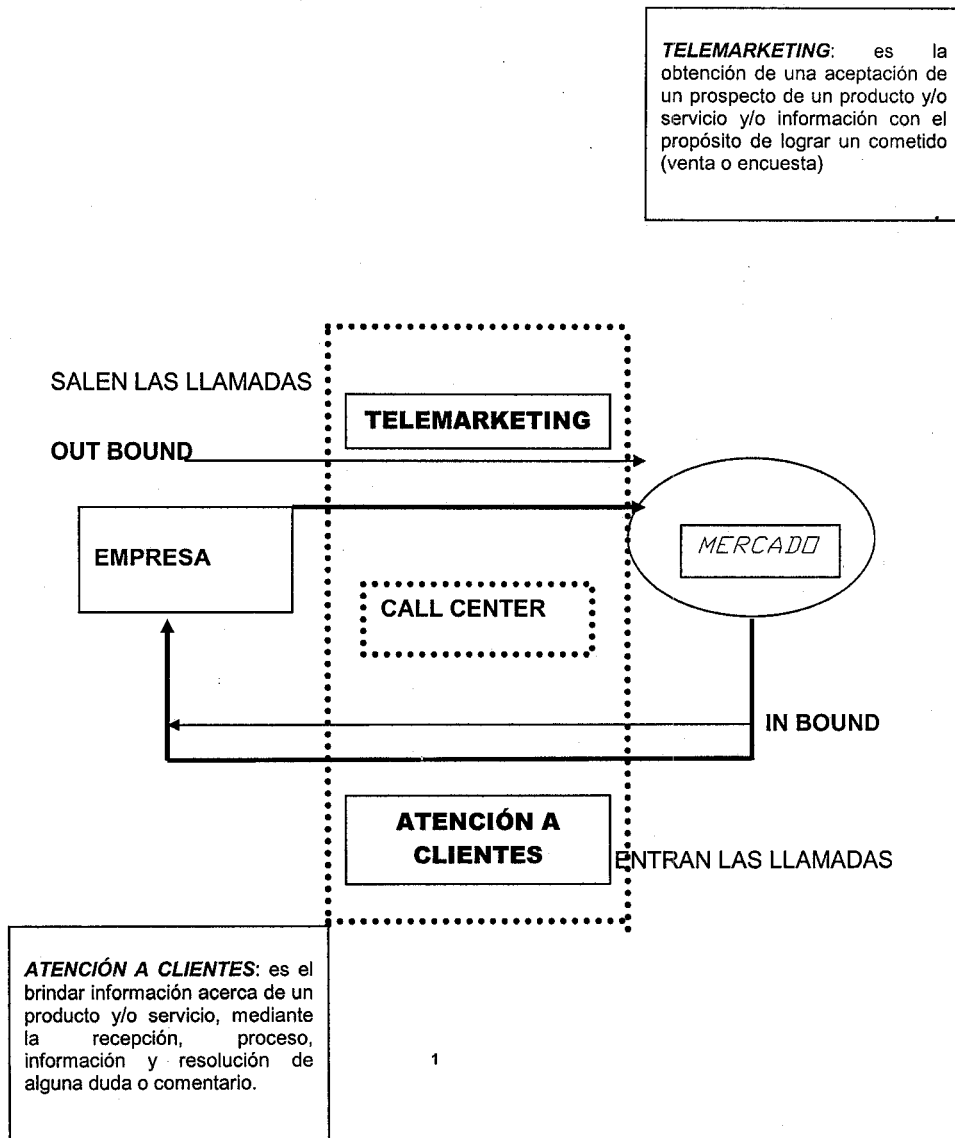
***TELEMARKETING***: es la obtención de una aceptación de un prospecto de un producto y/o servicio y/o información con el propósito de lograr un cometido (venta o encuesta)

SALEN LAS LLAMADAS

**TELEMARKETING**

**OUT BOUND**

**EMPRESA**

MERCADO

**CALL CENTER**

**IN BOUND**

**ATENCIÓN A CLIENTES**

ENTRAN LAS LLAMADAS

***ATENCIÓN A CLIENTES***: es el brindar información acerca de un producto y/o servicio, mediante la recepción, proceso, información y resolución de alguna duda o comentario.

1